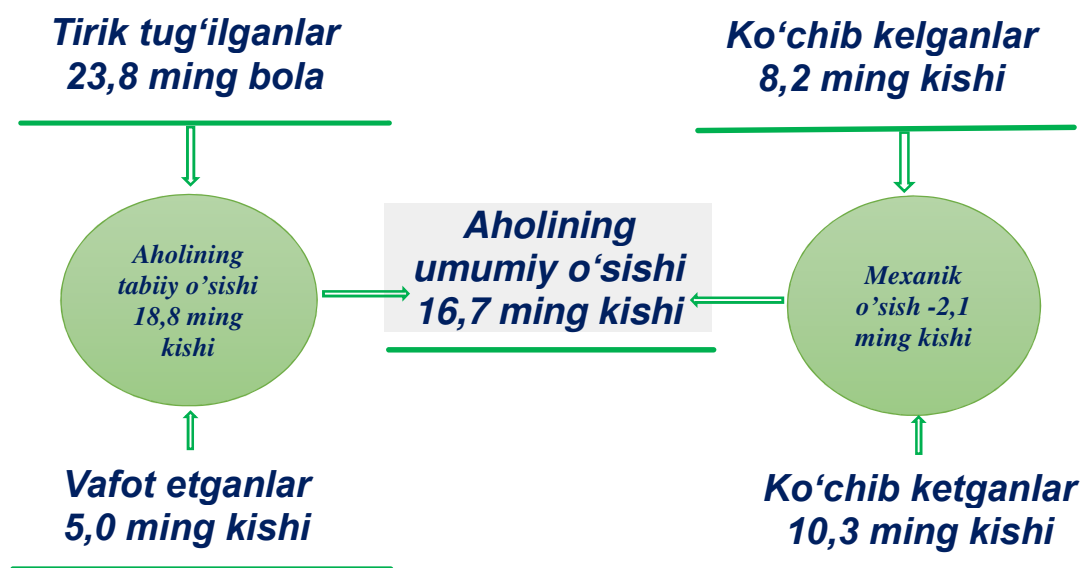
Tirik tug‘ilganlar
23,8 ming bola

Ko‘chib kelganlar
8,2 ming kishi

Aholining tabiiy o’sishi 18,8 ming kishi

Aholining umumiy o‘sishi 16,7 ming kishi

Mexanik o’sish -2,1 ming kishi

Vafot etganlar
5,0 ming kishi

Ko‘chib ketganlar
10,3 ming kishi